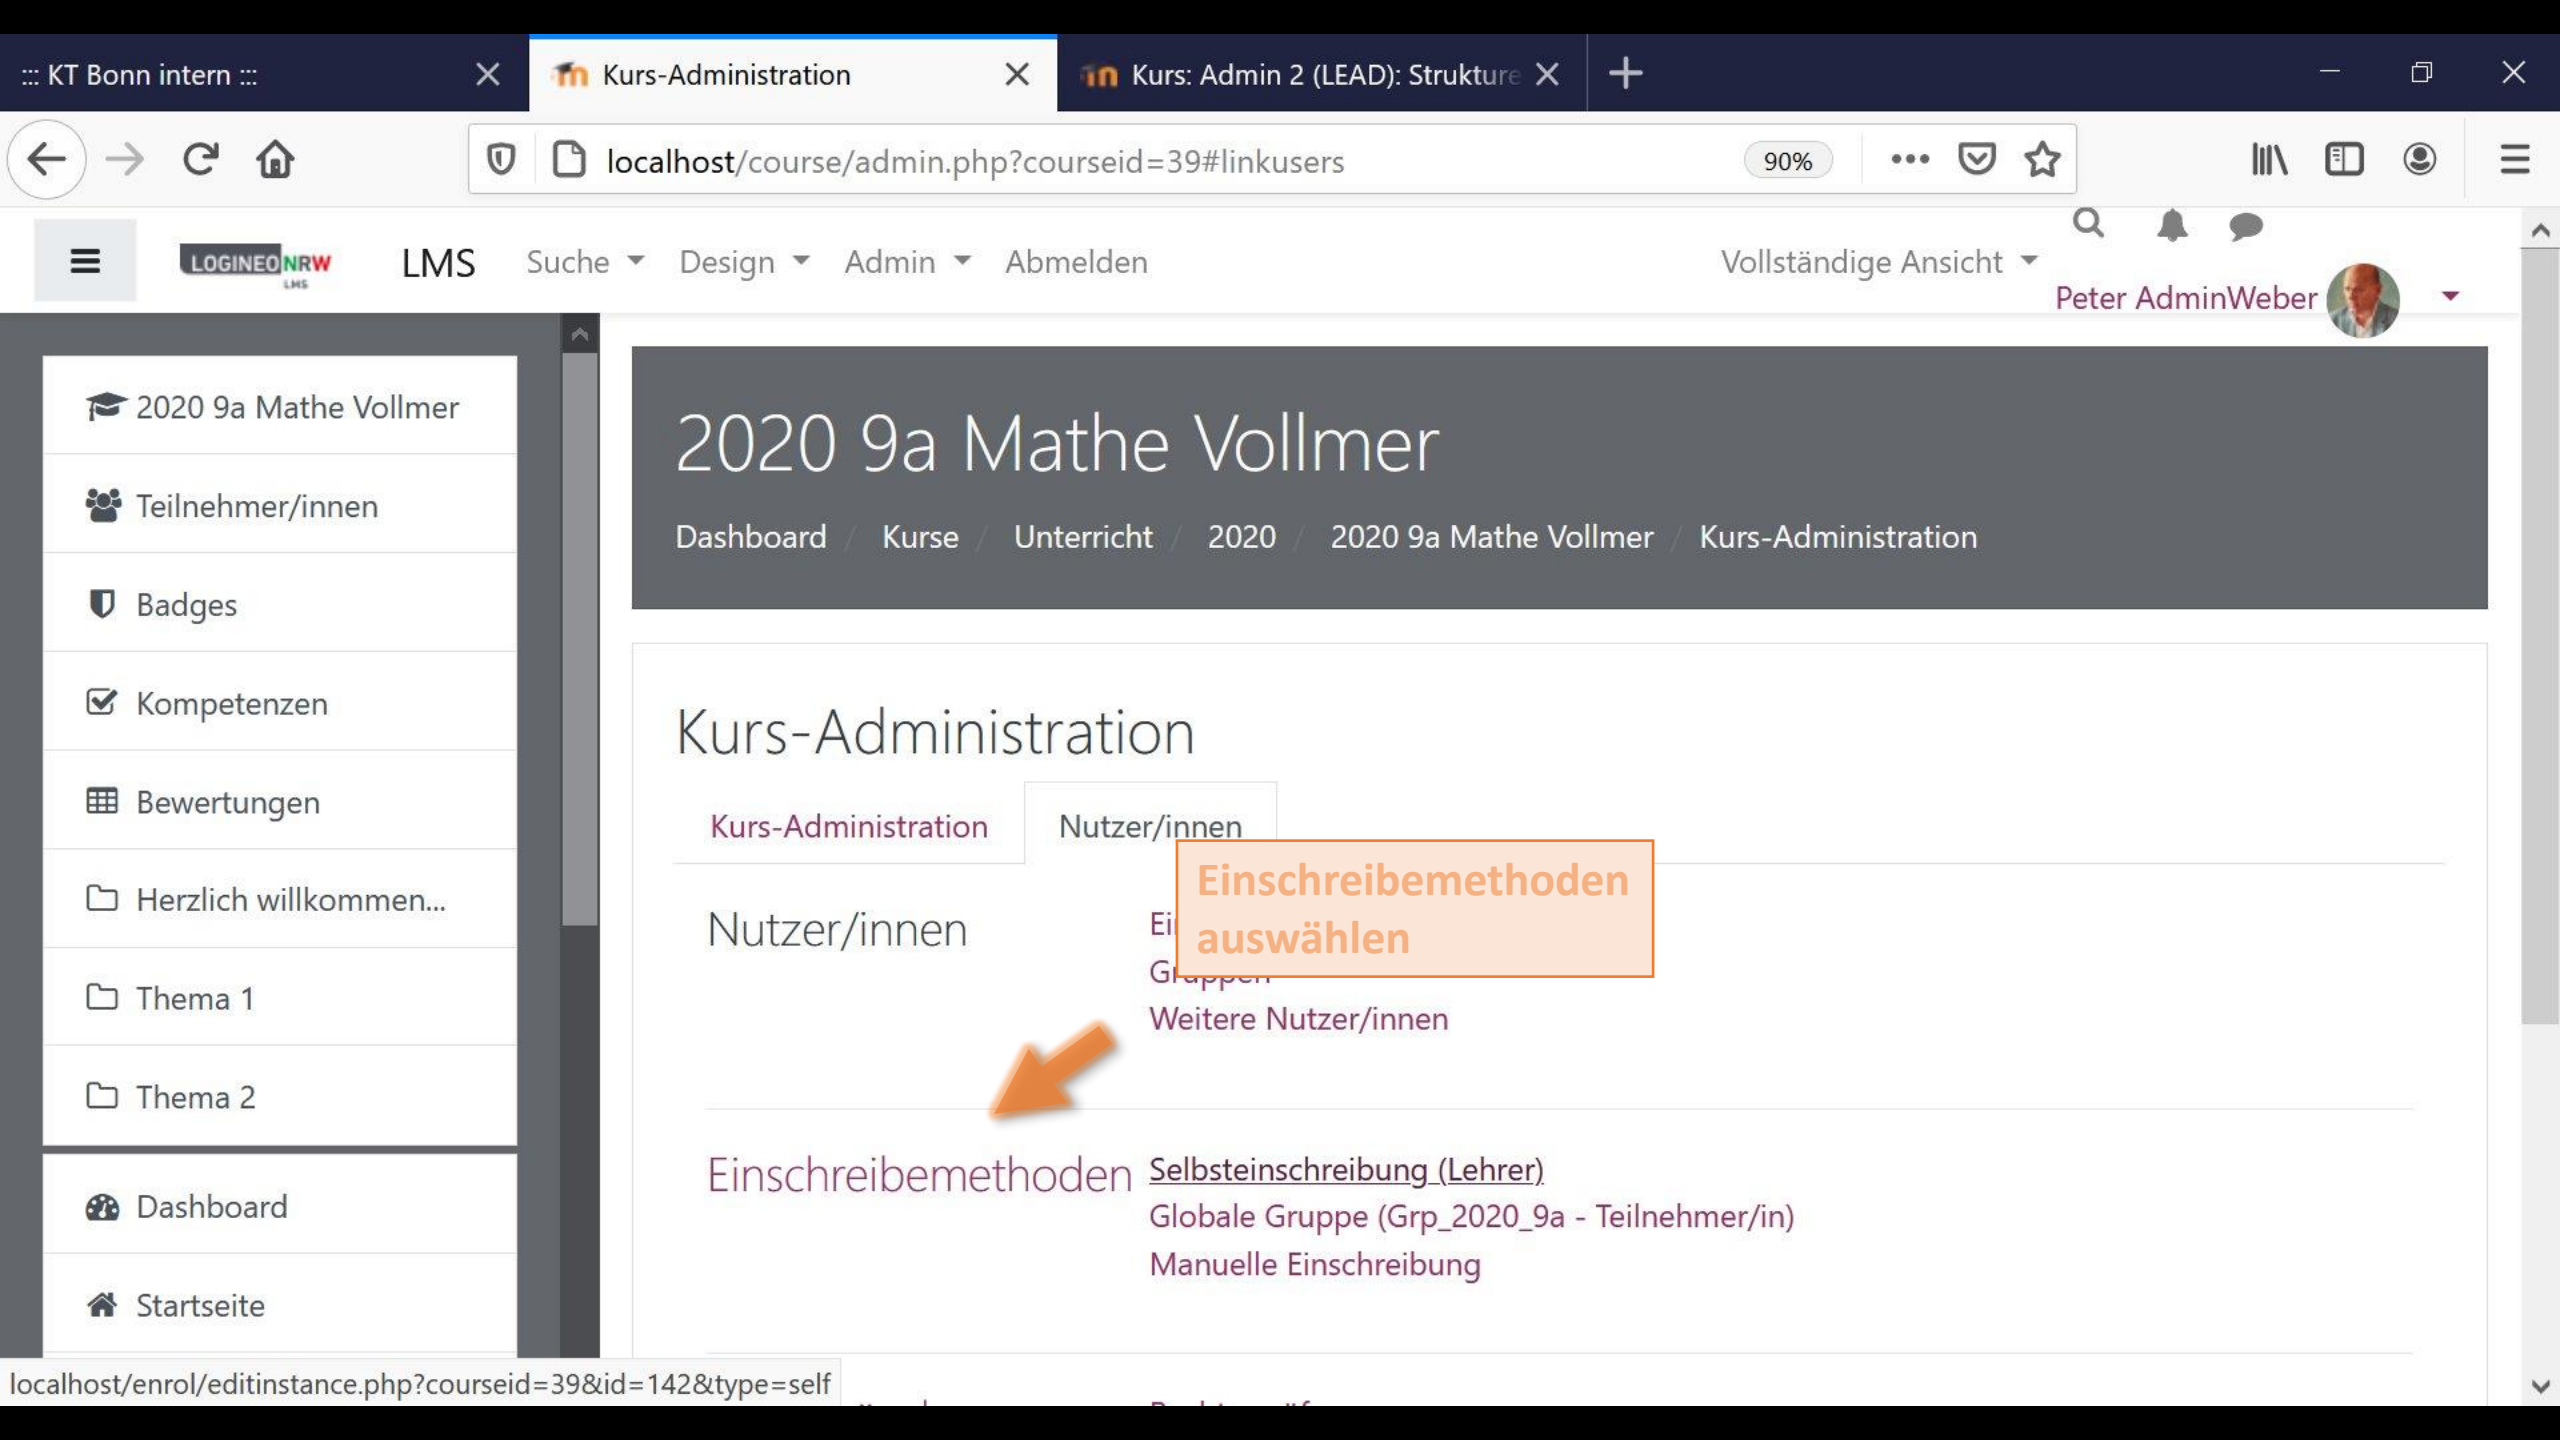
::: KT Bonn intern :::
Kurs-Administration
Kurs: Admin 2 (LEAD): Struktur

localhost/course/admin.php?courseid=39#linkusers
90%

LOGINEO NRW LMS
LMS
Suche
Design
Admin
Abmelden
Vollständige Ansicht
Peter AdminWeber

2020 9a Mathe Vollmer
Teilnehmer/innen
Badges
Kompetenzen
Bewertungen
Herzlich willkommen...
Thema 1
Thema 2
Dashboard
Startseite

2020 9a Mathe Vollmer
Dashboard / Kurse / Unterricht / 2020 / 2020 9a Mathe Vollmer / Kurs-Administration

Kurs-Administration
Kurs-Administration
Nutzer/innen

Nutzer/innen
Ei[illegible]
Gr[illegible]
Weitere Nutzer/innen

Einschreibemethoden auswählen

Einschreibemethoden
Selbsteinschreibung (Lehrer)
Globale Gruppe (Grp_2020_9a - Teilnehmer/in)
Manuelle Einschreibung

localhost/enrol/editinstance.php?courseid=39&id=142&type=self